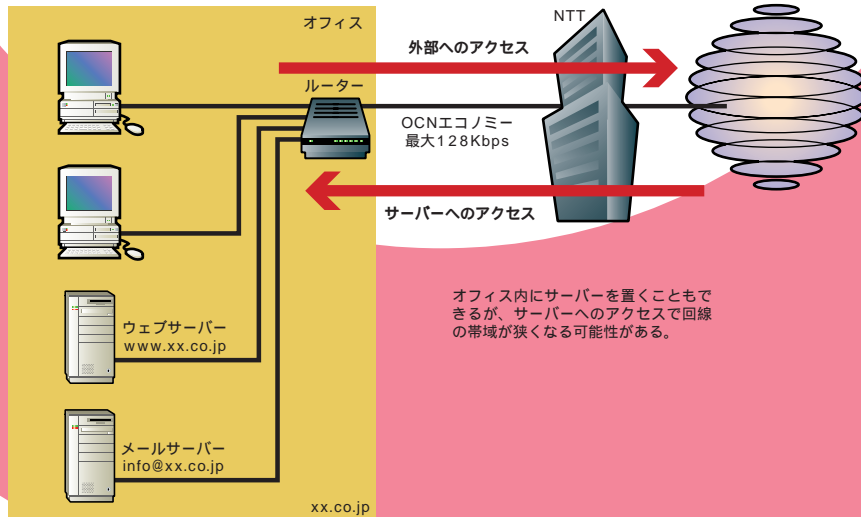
オフィス

NTT

外部へのアクセス

ルーター

OCNエコノミー
最大128Kbps

サーバーへのアクセス

ウェブサーバー
www.xx.co.jp

メールサーバー
info@xx.co.jp

オフィス内にサーバーを置くこともできるが、サーバーへのアクセスで回線の帯域が狭くなる可能性がある。

xx.co.jp